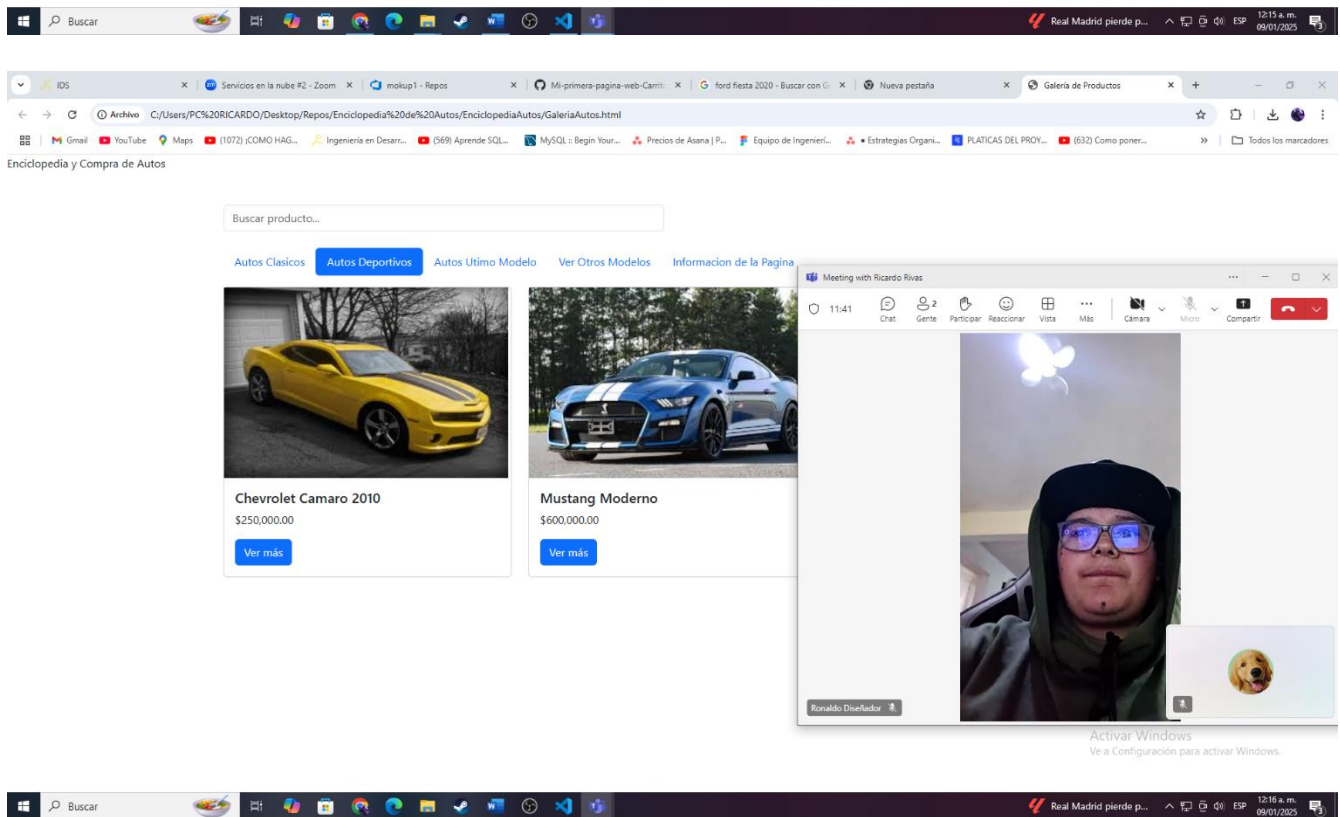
Buscar

Real Madrid pierde p... ESP 12:15 a. m. 09/01/2025

IDS × Servicios en la nube #2 - Zoom × mokup1 - Repos × Mi-primera-pagina-web-Carrit × ford fiesta 2020 - Buscar con G × Nueva pestaña × Galería de Productos × +

Archivo C:/Users/PC%20RICARDO/Desktop/Repos/Enciclopedia%20de%20Autos/EnciclopediaAutos/GaleriaAutos.html

Gmail YouTube Maps (1072) ¡COMO HAG... Ingeniería en Desarr... (569) Aprende SQL... MySQL :: Begin Your... Precios de Asana | P... Equipo de Ingeniería... • Estrategias Organi... PLATICAS DEL PROY... (632) Como poner... » Todos los marcadores

Enciclopedia y Compra de Autos

Buscar producto...

Autos Clasicos Autos Deportivos Autos Utimo Modelo Ver Otros Modelos Informacion de la Pagina

Chevrolet Camaro 2010
$250,000.00
Ver más

Mustang Moderno
$600,000.00
Ver más

Meeting with Ricardo Rivas

11:41 Chat 2 Gente Participar Reaccionar Vista Más Cámara Micro Compartir

Ronaldo Diseñador

Activar Windows
Ve a Configuración para activar Windows.

Buscar

Real Madrid pierde p... ESP 12:16 a. m. 09/01/2025